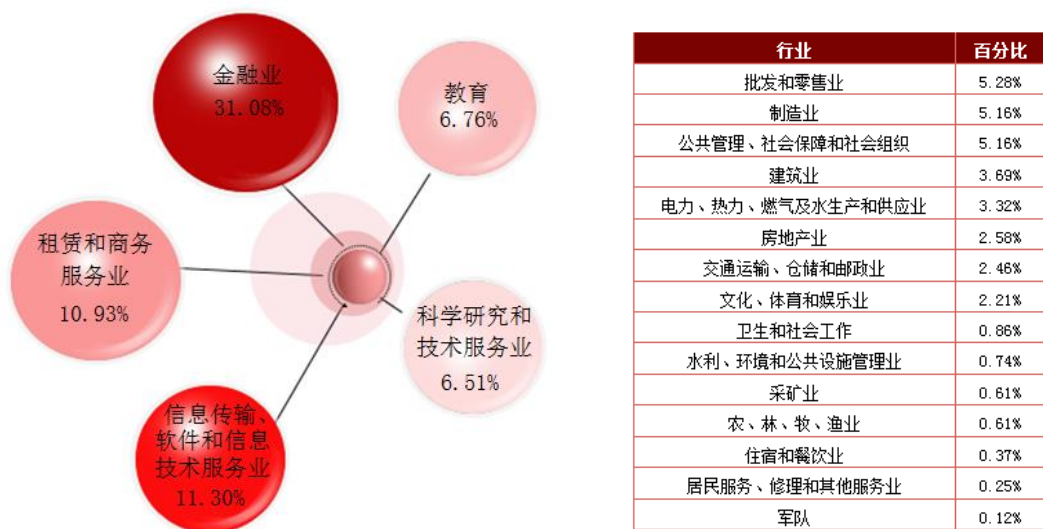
金融业
31.08%

教育
6.76%

租赁和商务服务业
10.93%

科学研究和技术服务业
6.51%

信息传输、软件和信息技术服务业
11.30%

| 行业 | 百分比 |
|---|---|
| 批发和零售业 | 5.28% |
| 制造业 | 5.16% |
| 公共管理、社会保障和社会组织 | 5.16% |
| 建筑业 | 3.69% |
| 电力、热力、燃气及水生产和供应业 | 3.32% |
| 房地产业 | 2.58% |
| 交通运输、仓储和邮政业 | 2.46% |
| 文化、体育和娱乐业 | 2.21% |
| 卫生和社会工作 | 0.86% |
| 水利、环境和公共设施管理业 | 0.74% |
| 采矿业 | 0.61% |
| 农、林、牧、渔业 | 0.61% |
| 住宿和餐饮业 | 0.37% |
| 居民服务、修理和其他服务业 | 0.25% |
| 军队 | 0.12% |